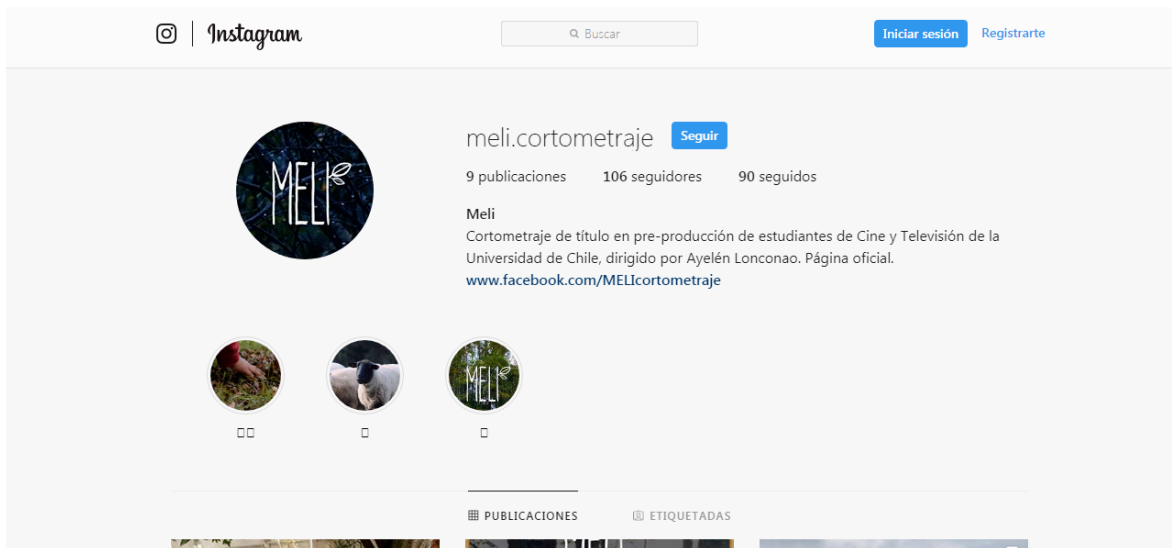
Instagram

Buscar

Iniciar sesión Registrarte

MELI

meli.cortometraje Seguir

9 publicaciones 106 seguidores 90 seguidos

Meli
Cortometraje de título en pre-producción de estudiantes de Cine y Televisión de la Universidad de Chile, dirigido por Ayelén Lonconao. Página oficial.
www.facebook.com/MELIcortometraje

MELI

□□ □ □

PUBLICACIONES ETIQUETADAS